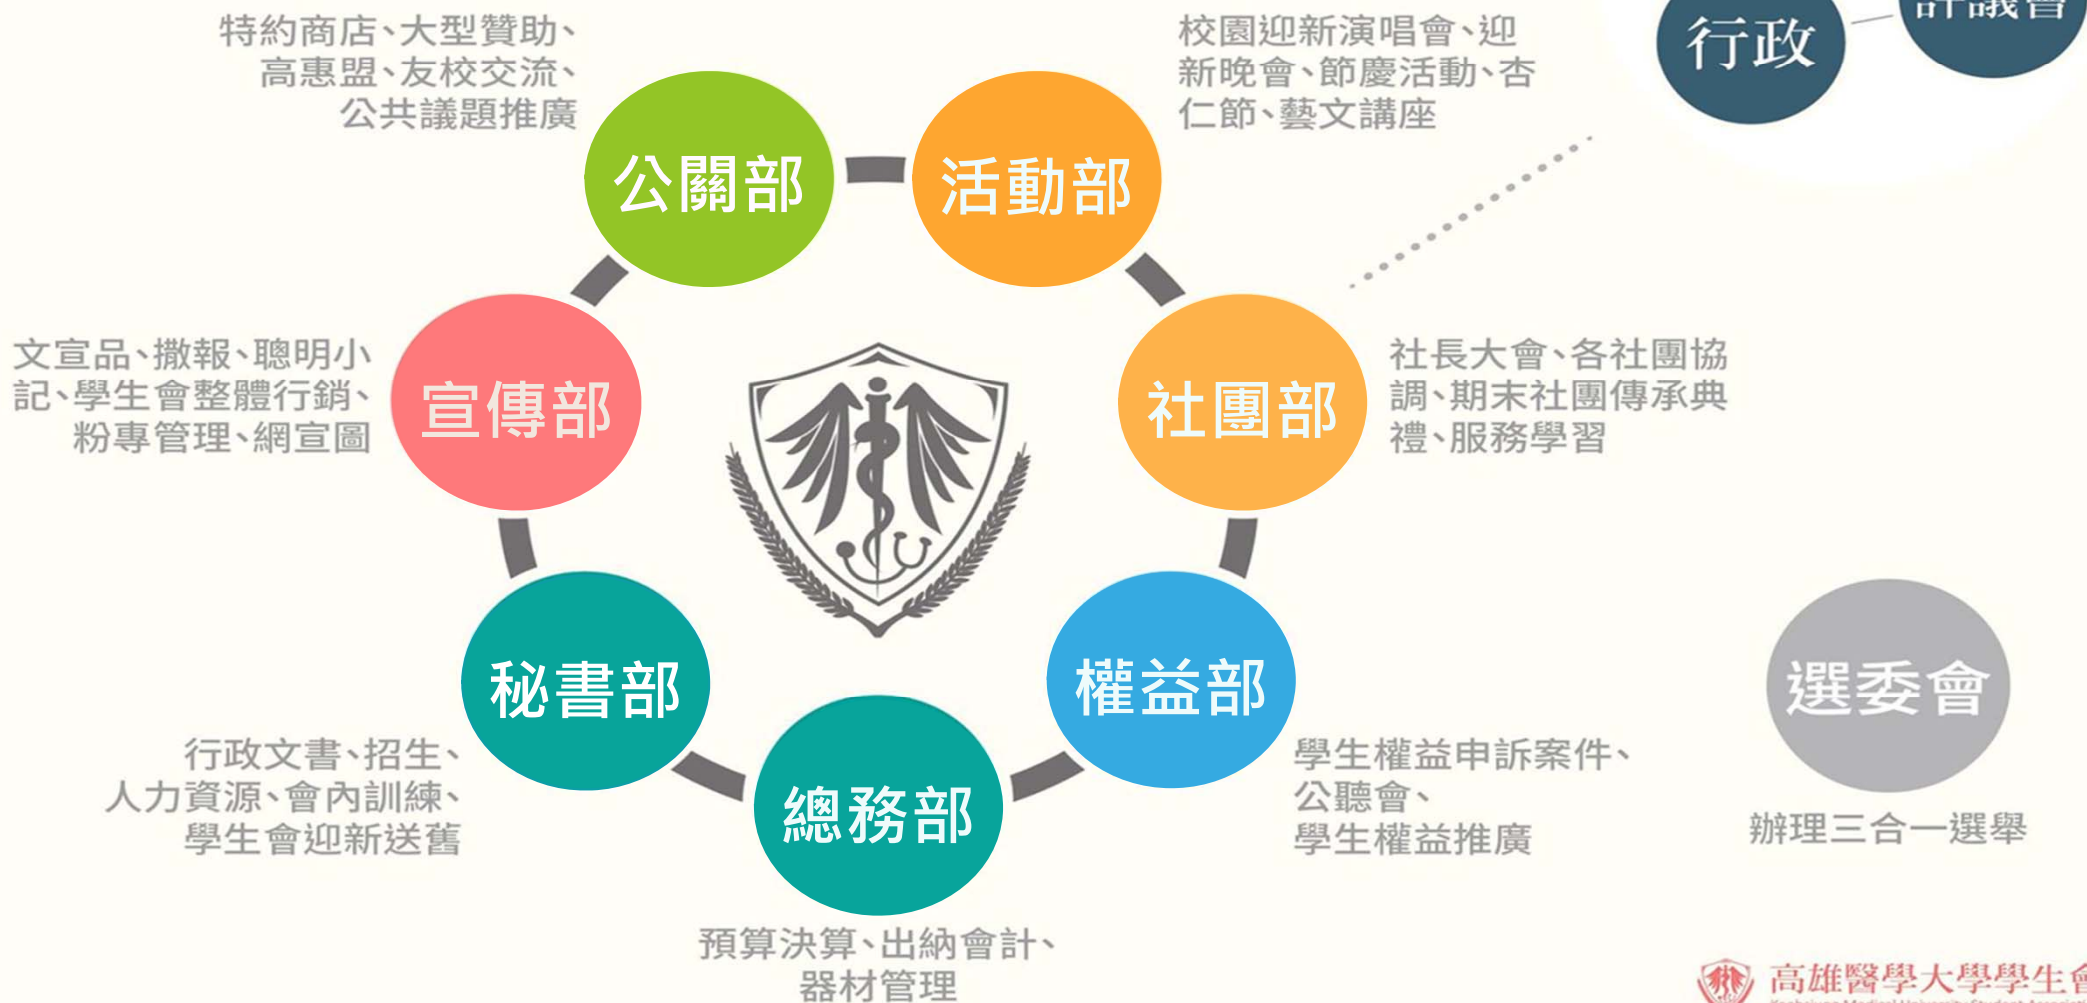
特約商店、大型贊助、高惠盟、友校交流、公共議題推廣

公關部

活動部

校園迎新演唱會、迎新晚會、節慶活動、杏仁節、藝文講座

行政

評議會

文宣品、撒報、聰明小記、學生會整體行銷、粉專管理、網宣圖

宣傳部

社團部

社長大會、各社團協調、期末社團傳承典禮、服務學習

秘書部

權益部

選委會

行政文書、招生、人力資源、會內訓練、學生會迎新送舊

總務部

學生權益申訴案件、公聽會、學生權益推廣

辦理三合一選舉

預算決算、出納會計、器材管理

高雄醫學大學學生會